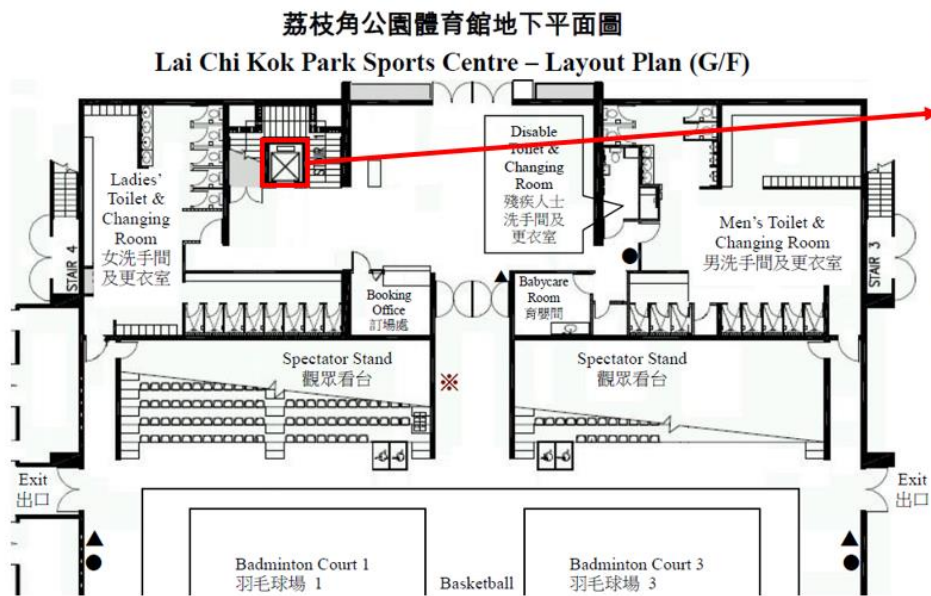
荔枝角公園體育館地下平面圖
Lai Chi Kok Park Sports Centre – Layout Plan (G/F)

Ladies' Toilet & Changing Room
女洗手間及更衣室

Disable Toilet & Changing Room
殘疾人士洗手間及更衣室

Men's Toilet & Changing Room
男洗手間及更衣室

STAIR 4

STAIR 3

Booking Office
訂場處

Babycare Room
育嬰間

Spectator Stand
觀眾看台

※

Spectator Stand
觀眾看台

Exit
出口

Exit
出口

Badminton Court 1
羽毛球場 1

Basketball

Badminton Court 3
羽毛球場 3